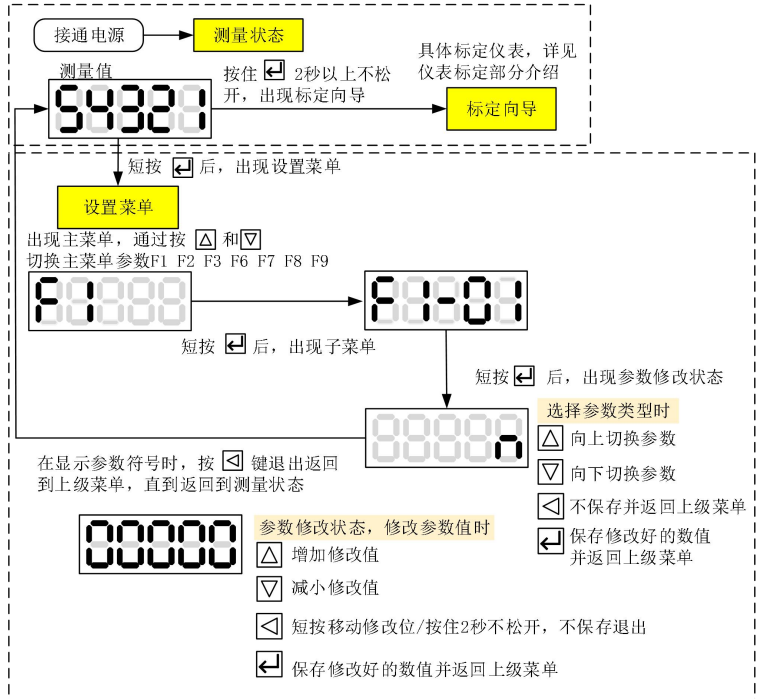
接通电源

测量状态

测量值

54321

按住 ↵ 2秒以上不松开，出现标定向导

具体标定仪表，详见仪表标定部分介绍

标定向导

短按 ↵ 后，出现设置菜单

设置菜单

出现主菜单，通过按 △ 和 ▽ 切换主菜单参数F1 F2 F3 F6 F7 F8 F9

F1

F1-01

短按 ↵ 后，出现子菜单

短按 ↵ 后，出现参数修改状态

n

选择参数类型时

△ 向上切换参数

▽ 向下切换参数

◁ 不保存并返回上级菜单

↵ 保存修改好的数值并返回上级菜单

在显示参数符号时，按 ◁ 键退出返回到上级菜单，直到返回到测量状态

00000

参数修改状态，修改参数值时

△ 增加修改值

▽ 减小修改值

◁ 短按移动修改位/按住2秒不松开，不保存退出

↵ 保存修改好的数值并返回上级菜单